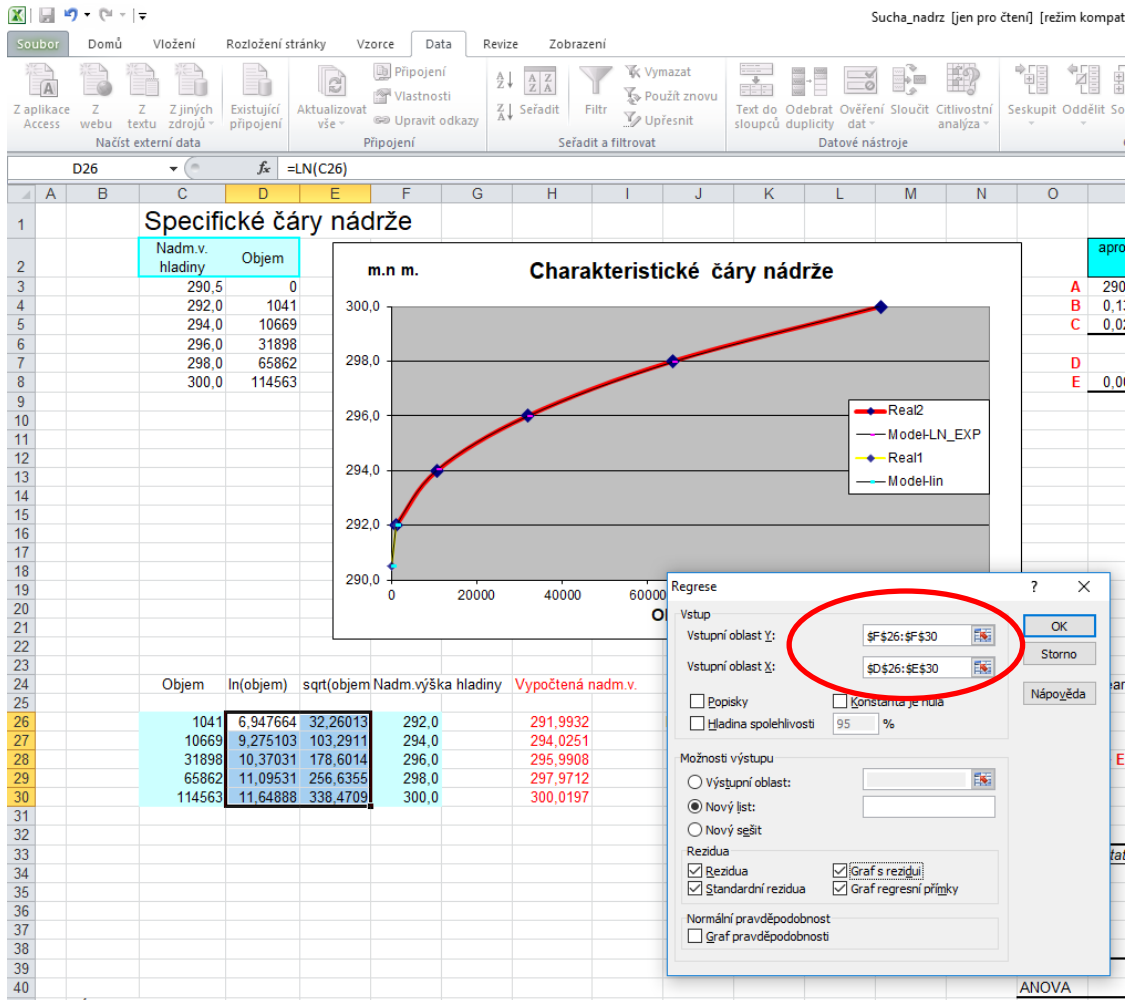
Sucha_nadrz [jen pro čtení] [režim kompat

Soubor Domů Vložení Rozložení stránky Vzorce Data Revize Zobrazení

Z aplikace Access Z webu Z textu Z jiných zdrojů Existující připojení
Načíst externí data
Aktualizovat vše Připojení Vlastnosti Upravit odkazy
Připojení
Seřadit Filtr Vymazat Použít znovu Upřesnit
Seřadit a filtrovat
Text do sloupců Odebrat duplicity Ověření dat Sloučit Citlivostní analýza
Datové nástroje
Seskupit Oddělit So

D26 $f_x$ =LN(C26)

| | A | B | C | D | E | F | G | H | I | J | K | L | M | N | O |
|---|---|---|---|---|---|---|---|---|---|---|---|---|---|---|---|
| 1 | | | Specifické čáry nádrže | | | | | | | | | | | | |
| 2 | | | Nadm.v. hladiny | Objem | | | | | | | | | | | apro |
| 3 | | | 290,5 | 0 | | | | | | | | | | | A 290 |
| 4 | | | 292,0 | 1041 | | | | | | | | | | | B 0,1 |
| 5 | | | 294,0 | 10669 | | | | | | | | | | | C 0,0 |
| 6 | | | 296,0 | 31898 | | | | | | | | | | | |
| 7 | | | 298,0 | 65862 | | | | | | | | | | | D |
| 8 | | | 300,0 | 114563 | | | | | | | | | | | E 0,0 |
| 24 | | | Objem | ln(objem) | sqrt(objem | Nadm.výška hladiny | | Vypočtená nadm.v. | | | | | | | |
| 26 | | | 1041 | 6,947664 | 32,26013 | 292,0 | | 291,9932 | | | | | | | |
| 27 | | | 10669 | 9,275103 | 103,2911 | 294,0 | | 294,0251 | | | | | | | |
| 28 | | | 31898 | 10,37031 | 178,6014 | 296,0 | | 295,9908 | | | | | | | E |
| 29 | | | 65862 | 11,09531 | 256,6355 | 298,0 | | 297,9712 | | | | | | | |
| 30 | | | 114563 | 11,64888 | 338,4709 | 300,0 | | 300,0197 | | | | | | | |
| 40 | | | | | | | | | | | | | | | ANOVA |

m.n m.
Charakteristické čáry nádrže
300,0
298,0
296,0
294,0
292,0
290,0
0 20000 40000 60000
Real2
Model-LN_EXP
Real1
Model-lin

Regrese ? X
Vstup
Vstupní oblast Y: $F$26:$F$30
Vstupní oblast X: $D$26:$E$30
OK
Storno
Nápověda
Popisky
Konstanta je nula
Hladina spolehlivosti 95 %
Možnosti výstupu
Výstupní oblast:
Nový list:
Nový sešit
Rezidua
Rezidua
Graf s rezidui
Standardní rezidua
Graf regresní přímky
Normální pravděpodobnost
Graf pravděpodobnosti